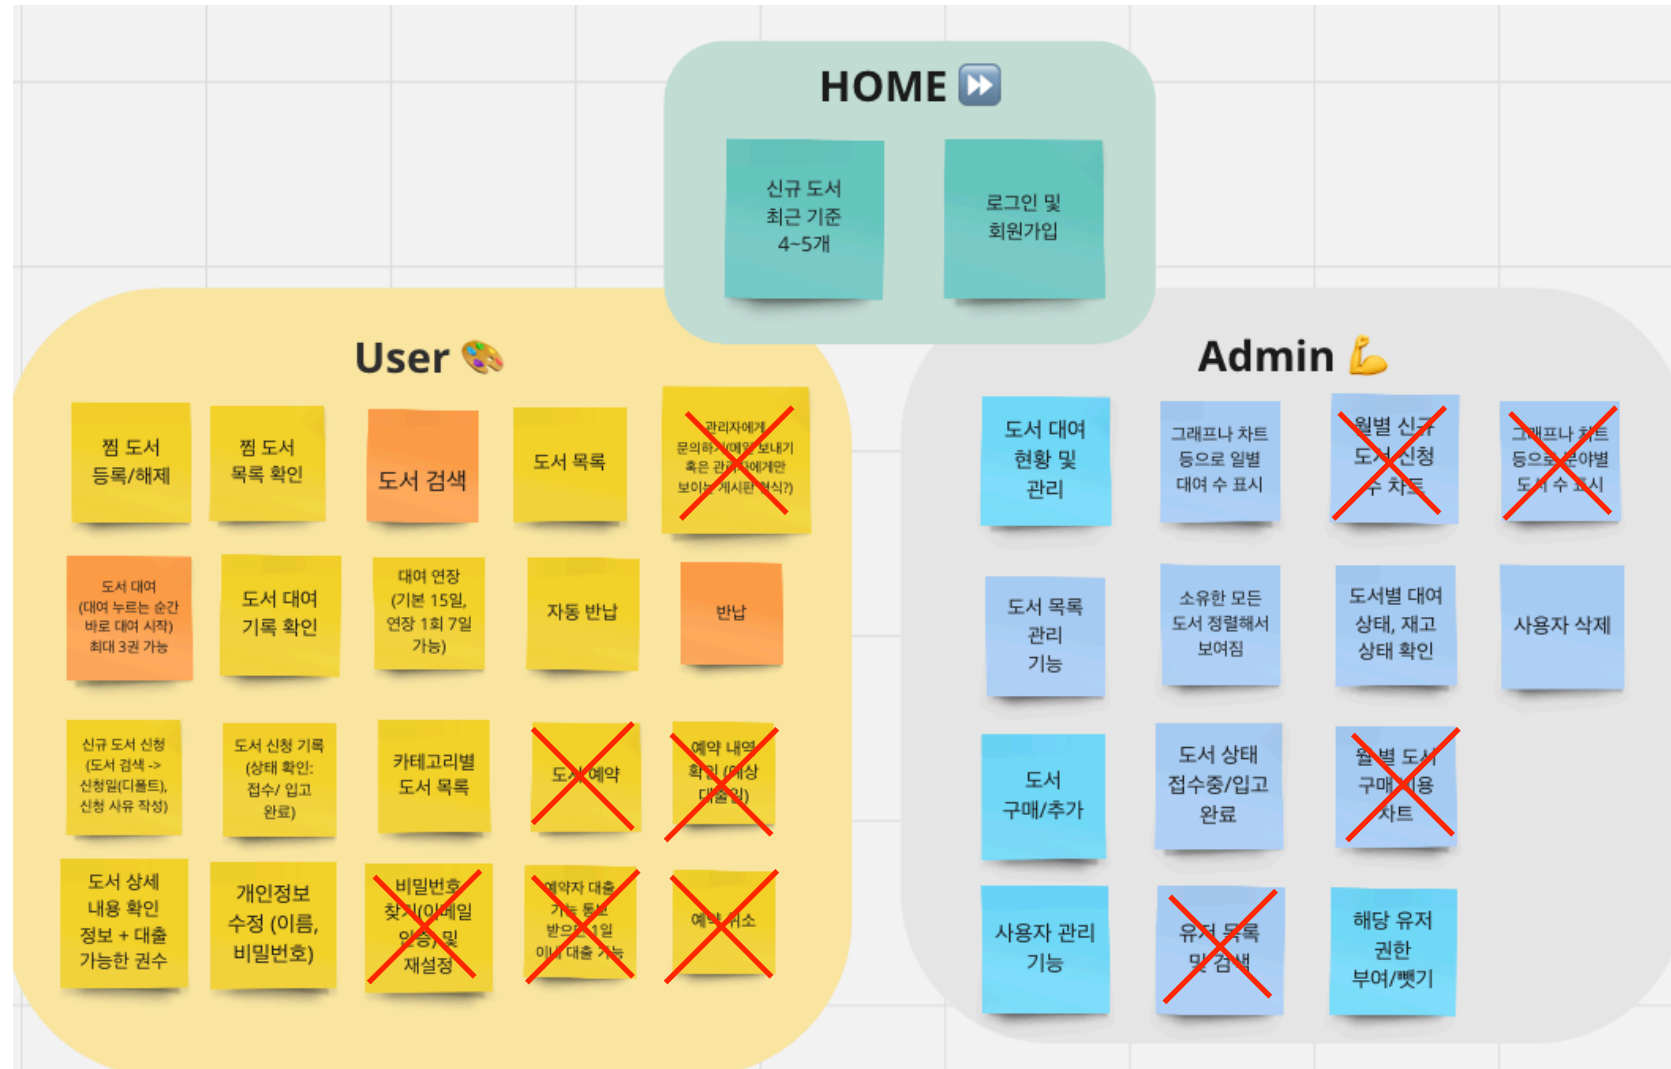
HOME ⏩

신규 도서 최근 기준 4~5개

로그인 및 회원가입

User 🎨

찜 도서 등록/해제

찜 도서 목록 확인

도서 검색

도서 목록

관리자에게 문의하기(메일 보내기 혹은 관리자에게만 보이는 게시판 형식?)

도서 대여 (대여 누르는 순간 바로 대여 시작) 최대 3권 가능

도서 대여 기록 확인

대여 연장 (기본 15일, 연장 1회 7일 가능)

자동 반납

반납

신규 도서 신청 (도서 검색 -> 신청일(디폴트), 신청 사유 작성)

도서 신청 기록 (상태 확인: 접수/ 입고 완료)

카테고리별 도서 목록

도서 예약

예약 내역 확인 (예상 대출일)

도서 상세 내용 확인 정보 + 대출 가능한 권수

개인정보 수정 (이름, 비밀번호)

비밀번호 찾기(이메일 인증) 및 재설정

예약자 대출 가능 통보 받으면 1일 이내 대출 가능

예약 취소

Admin 💪

도서 대여 현황 및 관리

그래프나 차트 등으로 일별 대여 수 표시

월별 신규 도서 신청 수 차트

그래프나 차트 등으로 분야별 도서 수 표시

도서 목록 관리 기능

소유한 모든 도서 정렬해서 보여짐

도서별 대여 상태, 재고 상태 확인

사용자 삭제

도서 구매/추가

도서 상태 접수중/입고 완료

월별 도서 구매 비용 차트

사용자 관리 기능

유저 목록 및 검색

해당 유저 권한 부여/뺏기